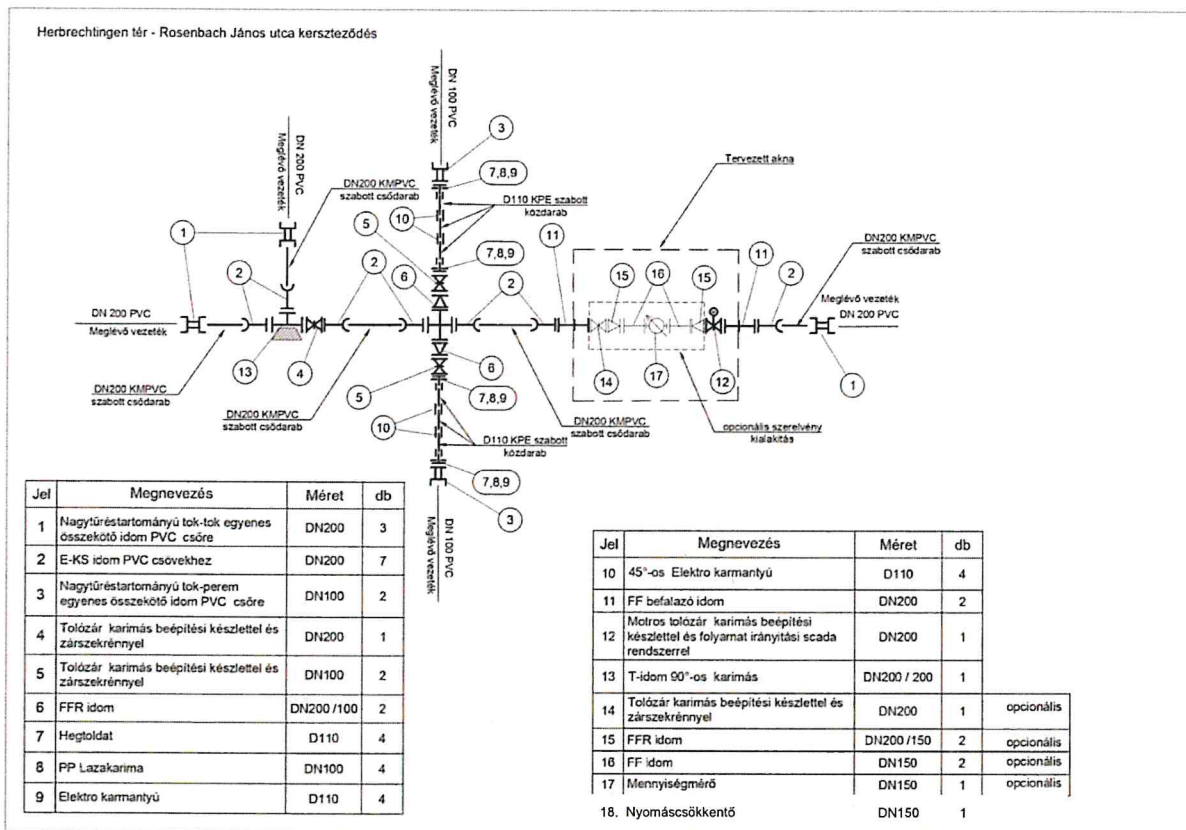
Herbrechtingen tér - Rosenbach János utca kerszteződés

DN 100 PVC
Meglévő vezeték

DN 200 PVC
Meglévő vezeték

DN200 KMPVC
szabott csődarab

D110 KPE szabott
közdarab

Tervezett akna

DN200 KMPVC
szabott csődarab

Meglévő vezeték
DN 200 PVC

DN 200 PVC
Meglévő vezeték

DN200 KMPVC
szabott csődarab

DN200 KMPVC
szabott csődarab

DN200 KMPVC
szabott csődarab

D110 KPE szabott
közdarab

opcionális szerelvény
kialakítás

DN 100 PVC
Meglévő vezeték

1 2 3 4 5 6 7,8,9 10 11 12 13 14 15 16 17

| Jel | Megnevezés | Méret | db |
|---|---|---|---|
| 1 | Nagytűréstartományú tok-tok egyenes összekötő idom PVC csőre | DN200 | 3 |
| 2 | E-KS idom PVC csövekhez | DN200 | 7 |
| 3 | Nagytűréstartományú tok-perem egyenes összekötő idom PVC csőre | DN100 | 2 |
| 4 | Tolózár karimás beépítési készlettel és zárszekrénnyel | DN200 | 1 |
| 5 | Tolózár karimás beépítési készlettel és zárszekrénnyel | DN100 | 2 |
| 6 | FFR idom | DN200 /100 | 2 |
| 7 | Hegtoldat | D110 | 4 |
| 8 | PP Lazakarima | DN100 | 4 |
| 9 | Elektro karmantyú | D110 | 4 |

| Jel | Megnevezés | Méret | db | |
|---|---|---|---|---|
| 10 | 45°-os Elektro karmantyú | D110 | 4 | |
| 11 | FF befalazó idom | DN200 | 2 | |
| 12 | Motros tolózár karimás beépítési készlettel és folyamat irányítási scada rendszerrel | DN200 | 1 | |
| 13 | T-idom 90°-os karimás | DN200 / 200 | 1 | |
| 14 | Tolózár karimás beépítési készlettel és zárszekrénnyel | DN200 | 1 | opcionális |
| 15 | FFR idom | DN200 /150 | 2 | opcionális |
| 16 | FF idom | DN150 | 2 | opcionális |
| 17 | Mennyiségmérő | DN150 | 1 | opcionális |
| 18. | Nyomáscsökkentő | DN150 | 1 | |